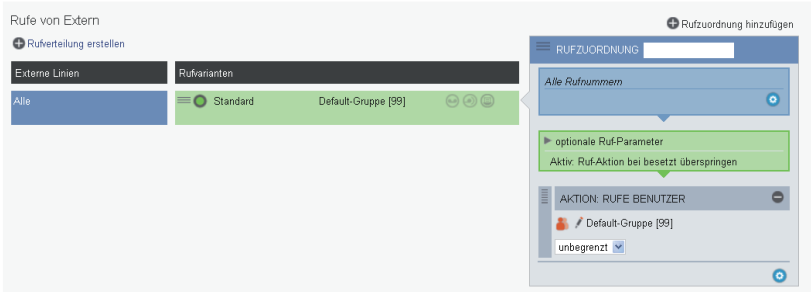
Rufe von Extern

Rufzuordnung hinzufügen

Rufverteilung erstellen

Externe Linien

Rufvarianten

Alle

Standard

Default-Gruppe [99]

RUFZUORDNUNG

Alle Rufnummern

optionale Ruf-Parameter

Aktiv: Ruf-Aktion bei besetzt überspringen

AKTION: RUFE BENUTZER

Default-Gruppe [99]

unbegrenzt